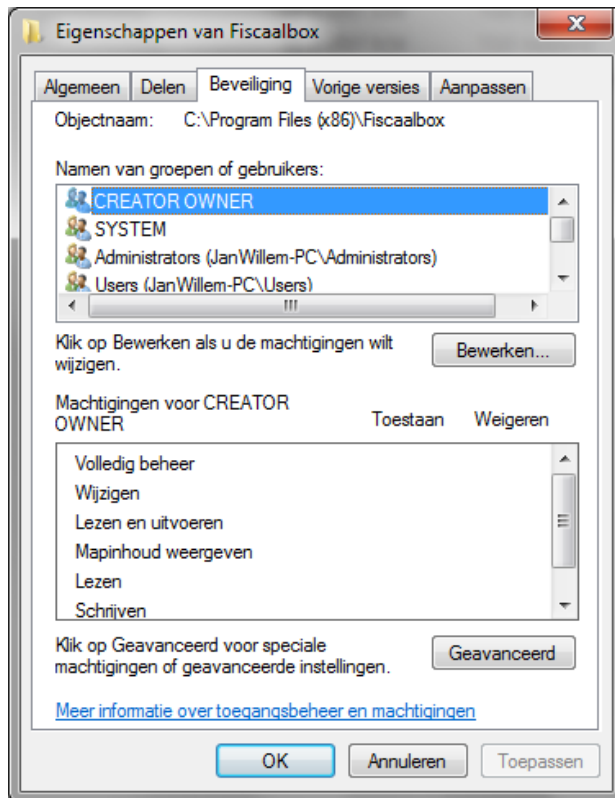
Eigenschappen van Fiscaalbox

Algemeen | Delen | Beveiliging | Vorige versies | Aanpassen

Objectnaam: C:\Program Files (x86)\Fiscaalbox

Namen van groepen of gebruikers:

CREATOR OWNER
SYSTEM
Administrators (JanWillem-PC\Administrators)
Users (JanWillem-PC\Users)

Klik op Bewerken als u de machtigingen wilt wijzigen.

Bewerken...

Machtigingen voor CREATOR OWNER

Toestaan Weigeren

Volledig beheer
Wijzigen
Lezen en uitvoeren
Mapinhoud weergeven
Lezen
Schrijven

Klik op Geavanceerd voor speciale machtigingen of geavanceerde instellingen.

Geavanceerd

Meer informatie over toegangsbeheer en machtigingen

OK Annuleren Toepassen